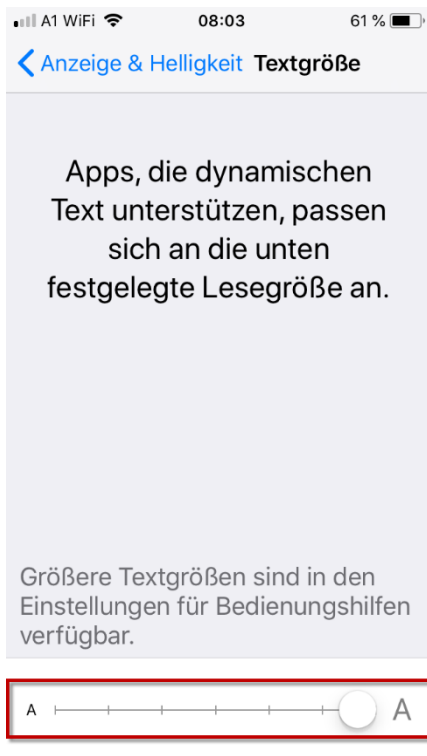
A1 WiFi 08:03 61 %

Anzeige & Helligkeit Textgröße

Apps, die dynamischen Text unterstützen, passen sich an die unten festgelegte Lesegröße an.

Größere Textgrößen sind in den Einstellungen für Bedienungshilfen verfügbar.

A A